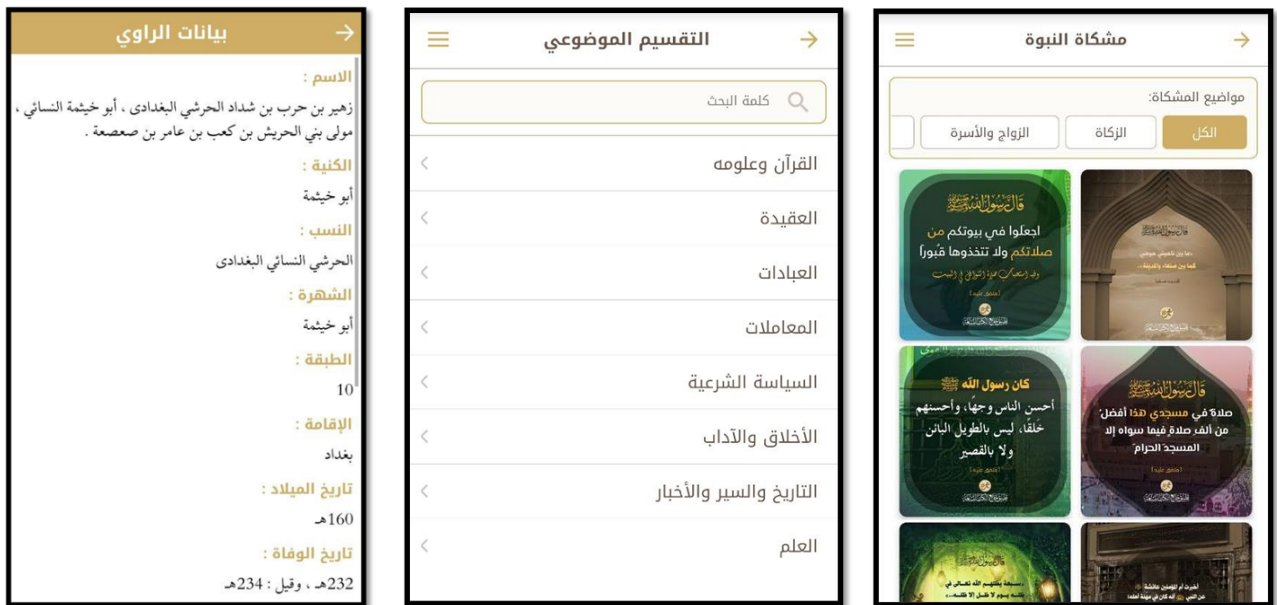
بيانات الراوي

الاسم :
زهير بن حرب بن شداد الحرشي البغدادى ، أبو خيثمة النسائي ، مولى بني الحريش بن كعب بن عامر بن صعصعة .

الكنية :
أبو خيثمة

النسب :
الحرشي النسائي البغدادى

الشهرة :
أبو خيثمة

الطبقة :
10

الإقامة :
بغداد

تاريخ الميلاد :
160هـ

تاريخ الوفاة :
232هـ ، وقيل : 234هـ

التقسيم الموضوعي

كلمة البحث

القرآن وعلومه
العقيدة
العبادات
المعاملات
السياسة الشرعية
الأخلاق والآداب
التاريخ والسير والأخبار
العلم

مشكاة النبوة

مواضيع المشكاة:
الكل
الزكاة
الزواج والأسرة

قال رسول الله ﷺ
اجعلوا في بيوتكم من صلاتكم ولا تتخذوها قبوراً
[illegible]
[متفق عليه]

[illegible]

كان رسول الله ﷺ
أحسن الناس وجهاً، وأحسنهم خلقاً، ليس بالطويل البائن ولا بالقصير
[متفق عليه]

قال رسول الله ﷺ
صلاة في مسجدي هذا أفضل من ألف صلاة فيما سواه إلا المسجد الحرام
[متفق عليه]

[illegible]

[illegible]